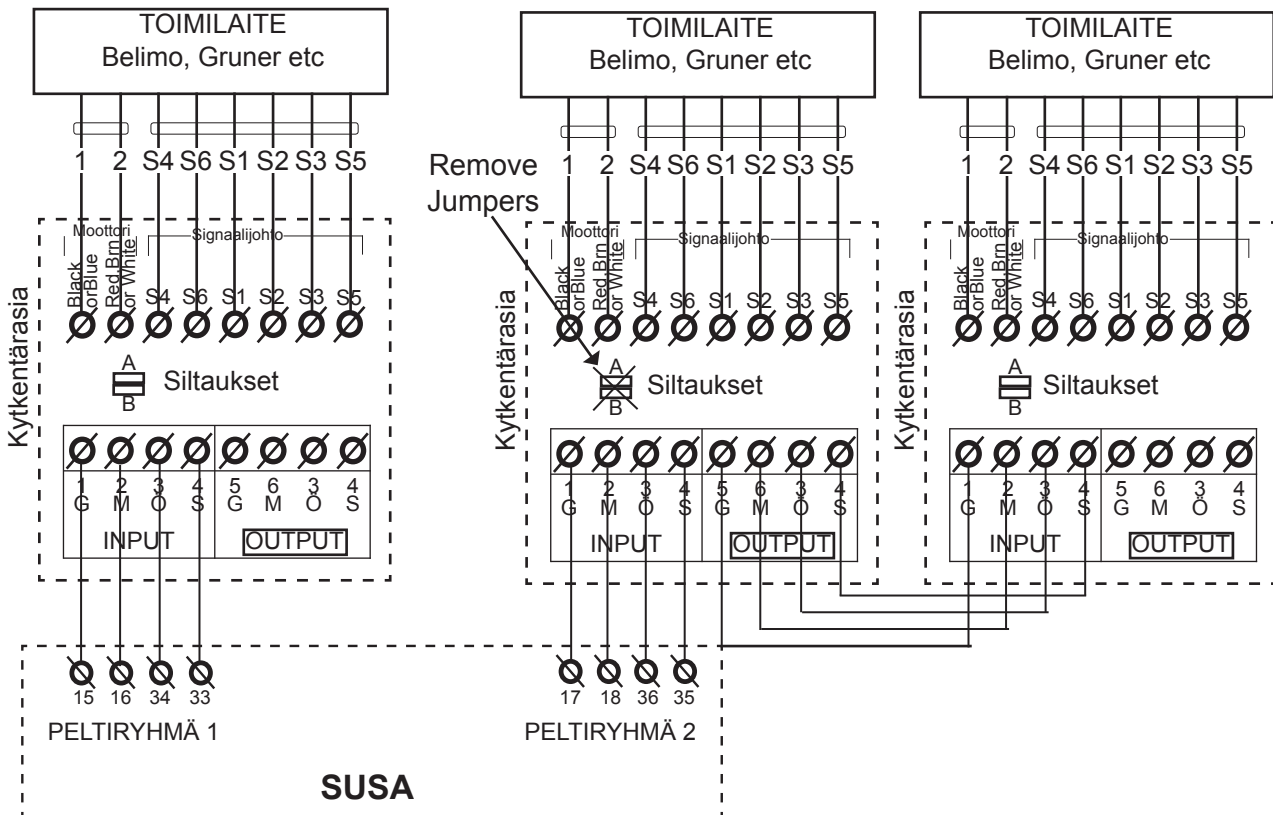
TOIMILAITE
Belimo, Gruner etc

1 2 S4 S6 S1 S2 S3 S5

Moottori
Signaalijohto
Black orBlue
Red Brn or White
S4 S6 S1 S2 S3 S5

Kytkentärasia

A
B
Siltaukset

1 G
2 M
3 O
4 S
5 G
6 M
3 O
4 S
INPUT
OUTPUT

TOIMILAITE
Belimo, Gruner etc

Remove Jumpers

1 2 S4 S6 S1 S2 S3 S5

Moottori
Signaalijohto
Black orBlue
Red Brn or White
S4 S6 S1 S2 S3 S5

Kytkentärasia

A
B
Siltaukset

1 G
2 M
3 O
4 S
5 G
6 M
3 O
4 S
INPUT
OUTPUT

TOIMILAITE
Belimo, Gruner etc

1 2 S4 S6 S1 S2 S3 S5

Moottori
Signaalijohto
Black orBlue
Red Brn or White
S4 S6 S1 S2 S3 S5

Kytkentärasia

A
B
Siltaukset

1 G
2 M
3 O
4 S
5 G
6 M
3 O
4 S
INPUT
OUTPUT

15 16 34 33
PELTIRYHMÄ 1

17 18 36 35
PELTIRYHMÄ 2

SUSA